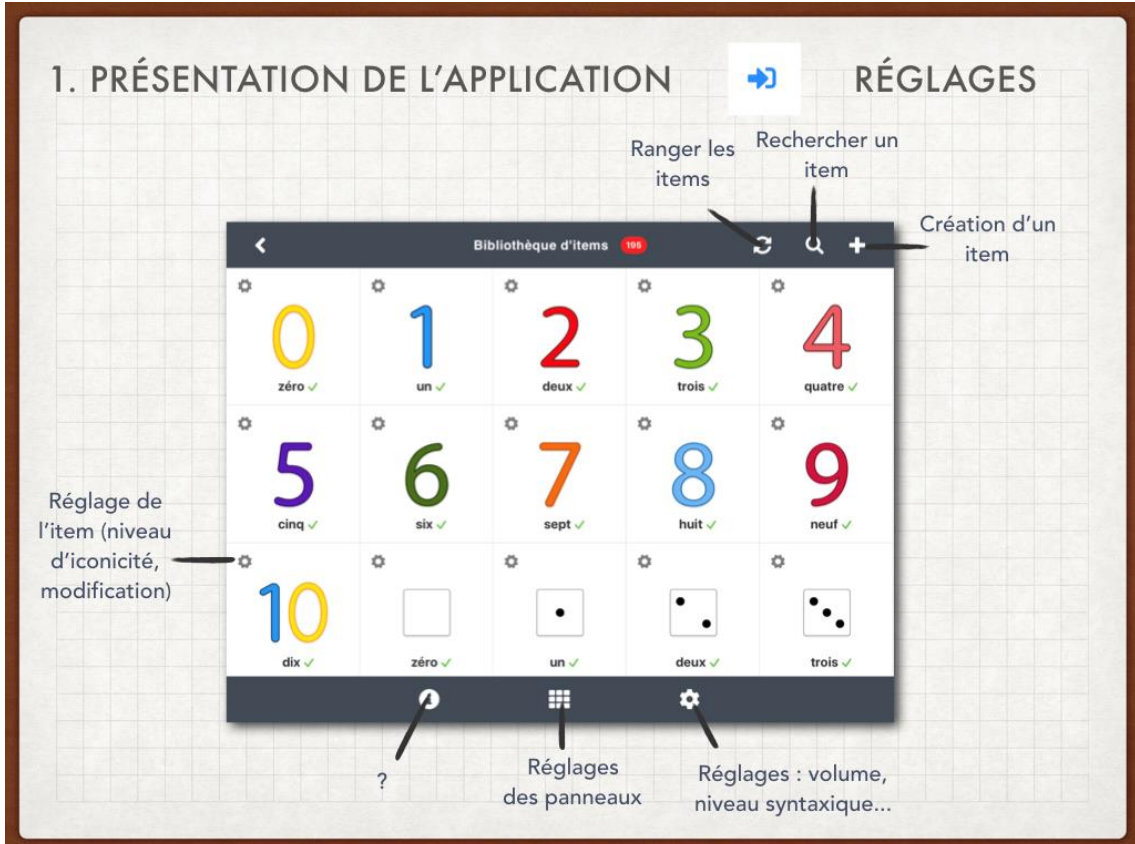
1. PRÉSENTATION DE L'APPLICATION RÉGLAGES

Ranger les items

Rechercher un item

Création d'un item

Bibliothèque d'items 195

| 0 | 1 | 2 | 3 | 4 |
|---|---|---|---|---|
| zéro ✓ | un ✓ | deux ✓ | trois ✓ | quatre ✓ |
| 5 | 6 | 7 | 8 | 9 |
| cinq ✓ | six ✓ | sept ✓ | huit ✓ | neuf ✓ |
| 10 | | | | |
| dix ✓ | zéro ✓ | un ✓ | deux ✓ | trois ✓ |

Réglage de l'item (niveau d'iconicité, modification)

?

Réglages des panneaux

Réglages : volume, niveau syntaxique...